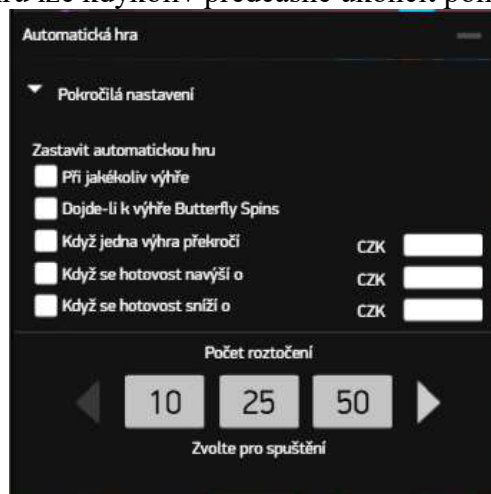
Automatická hra

Pokročilá nastavení

Zastavit automatickou hru

Při jakékoliv výhře

Dojde-li k výhře Butterfly Spins

Když jedna výhra překročí CZK

Když se hotovost navýší o CZK

Když se hotovost sníží o CZK

Počet roztočení

10 25 50

Zvolte pro spuštění